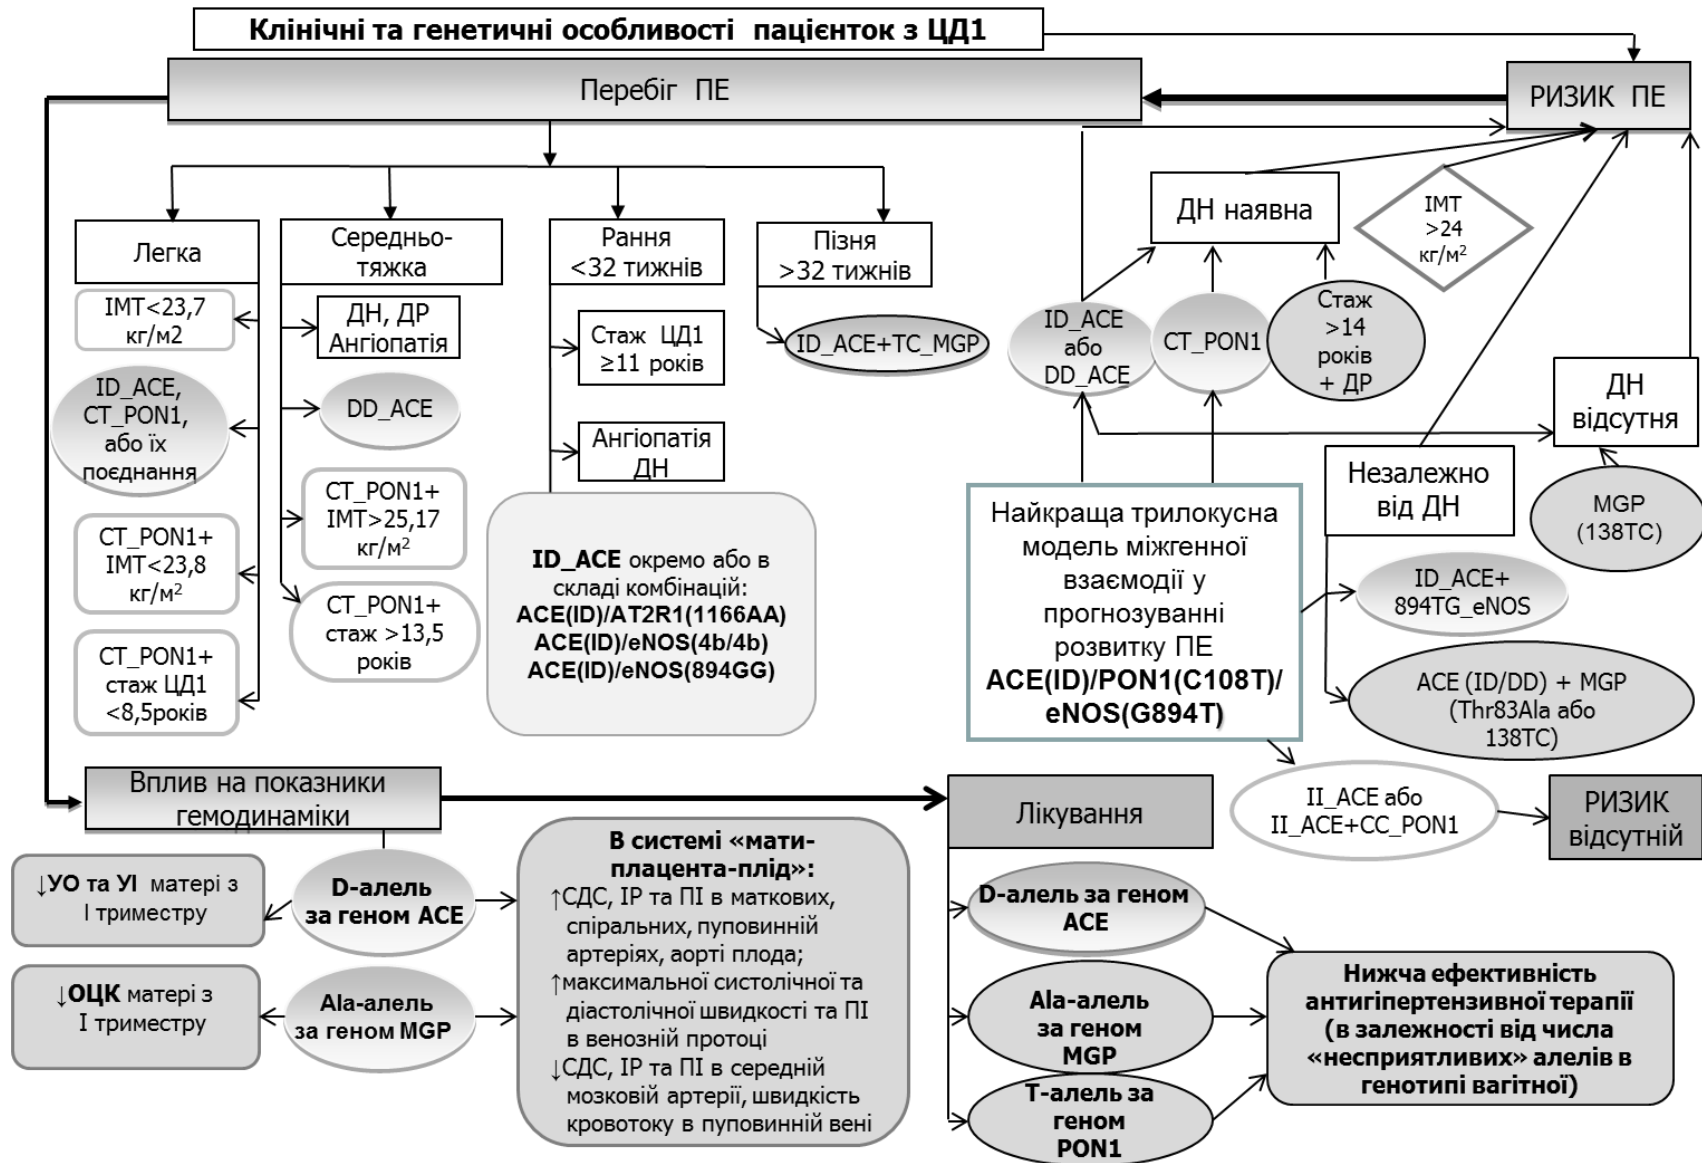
Клінічні та генетичні особливості пацієнток з ЦД1

Перебіг ПЕ

РИЗИК ПЕ

Легка

IMT<23,7 кг/м2

ID_ACE, CT_PON1, або їх поєднання

CT_PON1+ IMT<23,8 кг/м$^2$

CT_PON1+ стаж ЦД1 <8,5років

Середньо-тяжка

ДН, ДР Ангіопатія

DD_ACE

CT_PON1+ IMT>25,17 кг/м$^2$

CT_PON1+ стаж >13,5 років

Рання <32 тижнів

Стаж ЦД1 ≥11 років

Ангіопатія ДН

ID_ACE окремо або в складі комбінацій: ACE(ID)/AT2R1(1166AA) ACE(ID)/eNOS(4b/4b) ACE(ID)/eNOS(894GG)

Пізня >32 тижнів

ID_ACE+TC_MGP

ДН наявна

IMT >24 кг/м$^2$

ID_ACE або DD_ACE

CT_PON1

Стаж >14 років + ДР

ДН відсутня

Незалежно від ДН

MGP (138TC)

Найкраща трилокусна модель міжгенної взаємодії у прогнозуванні розвитку ПЕ ACE(ID)/PON1(C108T)/ eNOS(G894T)

ID_ACE+ 894TG_eNOS

ACE (ID/DD) + MGP (Thr83Ala або 138TC)

II_ACE або II_ACE+CC_PON1

РИЗИК відсутній

Вплив на показники гемодинаміки

Лікування

↓УО та УІ матері з І триместру

D-алель за геном ACE

↓ОЦК матері з І триместру

Ala-алель за геном MGP

В системі «мати-плацента-плід»: ↑СДС, ІР та ПІ в маткових, спіральних, пуповинній артеріях, аорті плода; ↑максимальної систолічної та діастолічної швидкості та ПІ в венозній протоці ↓СДС, ІР та ПІ в середній мозковій артерії, швидкість кровотоку в пуповинній вені

D-алель за геном ACE

Ala-алель за геном MGP

T-алель за геном PON1

Нижча ефективність антигіпертензивної терапії (в залежності від числа «несприятливих» алелів в генотипі вагітної)